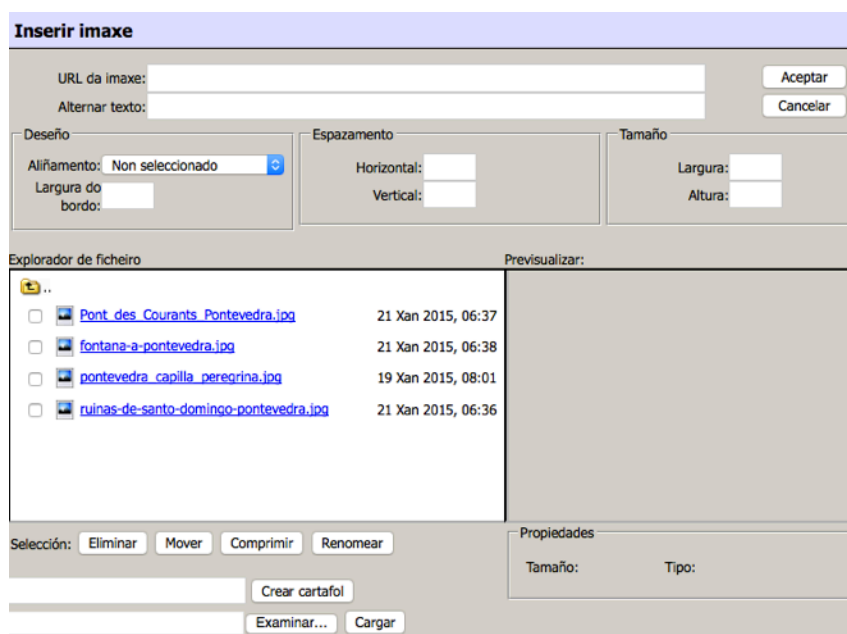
Inserir imaxe

URL da imaxe:
Alternar texto:

Aceptar
Cancelar

Deseño
Aliñamento: Non seleccionado
Largura do bordo:

Espazamento
Horizontal:
Vertical:

Tamaño
Largura:
Altura:

Explorador de ficheiro

..

| | |
|---|---|
| Pont_des_Courants_Pontevedra.jpg | 21 Xan 2015, 06:37 |
| fontana-a-pontevedra.jpg | 21 Xan 2015, 06:38 |
| pontevedra_capilla_peregrina.jpg | 19 Xan 2015, 08:01 |
| ruinas-de-santo-domingo-pontevedra.jpg | 21 Xan 2015, 06:36 |

Previsualizar:

Selección: Eliminar Mover Comprimir Renomear

Propiedades
Tamaño: Tipo:

Crear cartafol

Examinar... Cargar